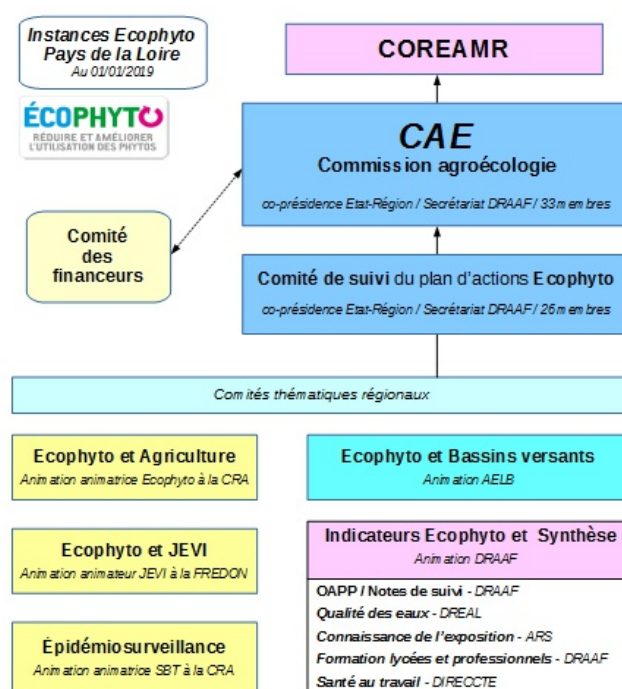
Instances Ecophyto
Pays de la Loire
Au 01/01/2019

ÉCOPHYTO
RÉDUIRE ET AMÉLIORER L'UTILISATION DES PHYTOS

COREAMR

CAE
Commission agroécologie
co-présidence Etat-Région / Secrétariat DRAAF / 33 membres

Comité des financeurs

Comité de suivi du plan d'actions Ecophyto
co-présidence Etat-Région / Secrétariat DRAAF / 26 membres

Comités thématiques régionaux

Ecophyto et Agriculture
Animation animatrice Ecophyto à la CRA

Ecophyto et Bassins versants
Animation AELB

Ecophyto et JEVI
Animation animateur JEVI à la FREDON

Indicateurs Ecophyto et Synthèse
Animation DRAAF

OAPP / Notes de suivi - DRAAF
Qualité des eaux - DREAL
Connaissance de l'exposition - ARS
Formation lycées et professionnels - DRAAF
Santé au travail - DIRECCTE

Épidémiosurveillance
Animation animatrice SBT à la CRA